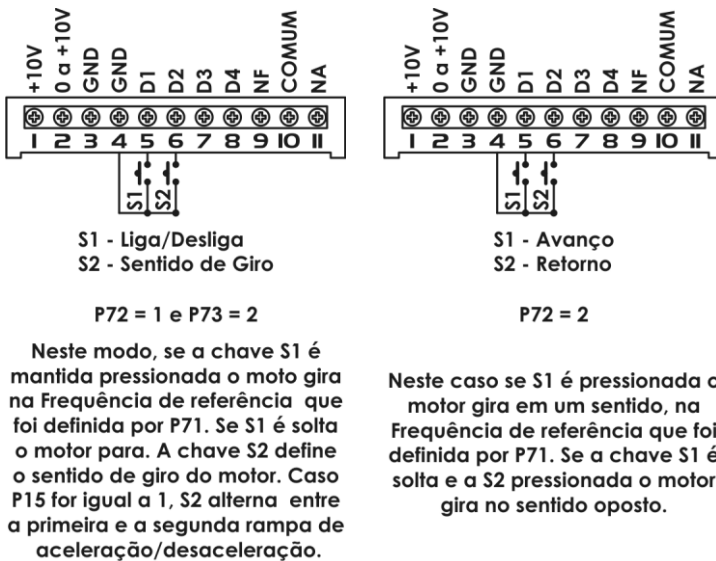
+10V
0 a +10V
GND
GND
D1
D2
D3
D4
NF
COMUM
NA

1 2 3 4 5 6 7 8 9 10 11

S1
S2

S1 - Liga/Desliga
S2 - Sentido de Giro

P72 = 1 e P73 = 2

Neste modo, se a chave S1 é mantida pressionada o moto gira na Frequência de referência que foi definida por P71. Se S1 é solta o motor para. A chave S2 define o sentido de giro do motor. Caso P15 for igual a 1, S2 alterna entre a primeira e a segunda rampa de aceleração/desaceleração.

+10V
0 a +10V
GND
GND
D1
D2
D3
D4
NF
COMUM
NA

1 2 3 4 5 6 7 8 9 10 11

S1
S2

S1 - Avanço
S2 - Retorno

P72 = 2

Neste caso se S1 é pressionada o motor gira em um sentido, na Frequência de referência que foi definida por P71. Se a chave S1 é solta e a S2 pressionada o motor gira no sentido oposto.